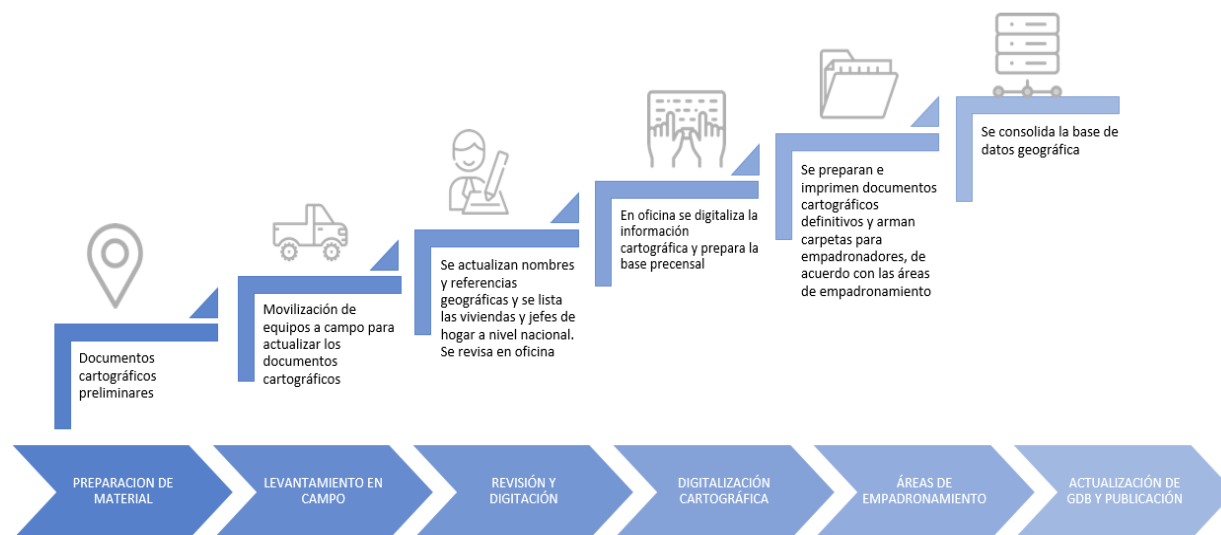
Documentos cartográficos preliminares

Movilización de equipos a campo para actualizar los documentos cartográficos

Se actualizan nombres y referencias geográficas y se lista las viviendas y jefes de hogar a nivel nacional. Se revisa en oficina

En oficina se digitaliza la información cartográfica y prepara la base precensal

Se preparan e imprimen documentos cartográficos definitivos y arman carpetas para empadronadores, de acuerdo con las áreas de empadronamiento

Se consolida la base de datos geográfica

PREPARACION DE MATERIAL

LEVANTAMIENTO EN CAMPO

REVISIÓN Y DIGITACIÓN

DIGITALIZACIÓN CARTOGRÁFICA

ÁREAS DE EMPADRONAMIENTO

ACTUALIZACIÓN DE GDB Y PUBLICACIÓN